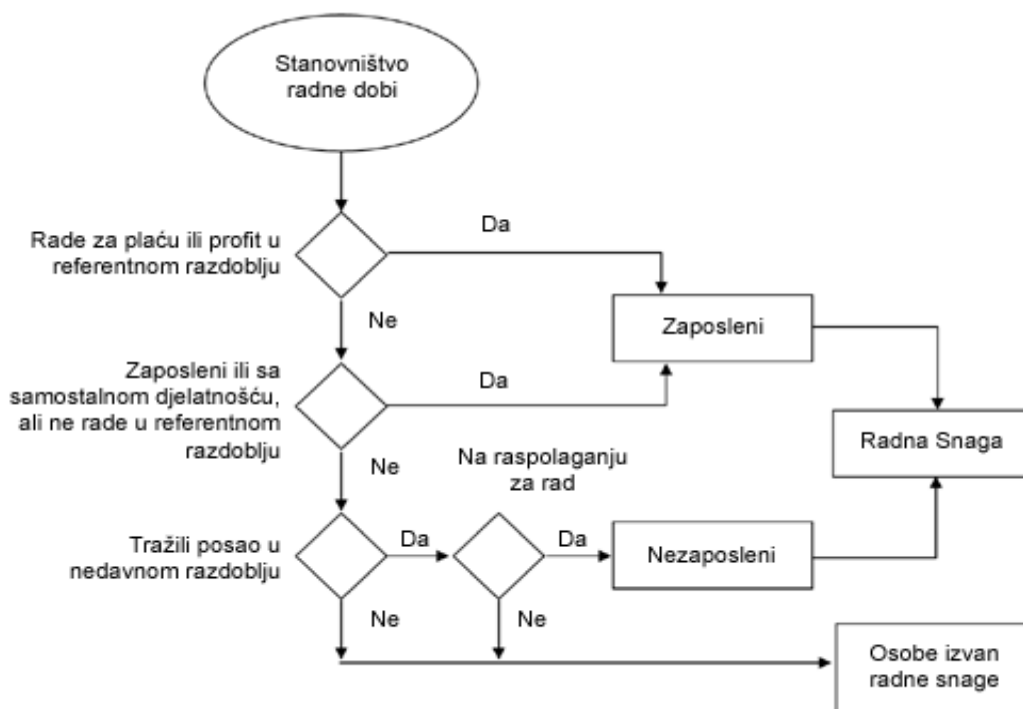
Stanovništvo radne dobi

Rade za plaću ili profit u referentnom razdoblju

Da

Ne

Zaposleni

Zaposleni ili sa samostalnom djelatnošću, ali ne rade u referentnom razdoblju

Da

Radna Snaga

Ne

Na raspolaganju za rad

Tražili posao u nedavnom razdoblju

Da

Da

Nezaposleni

Ne

Ne

Osobe izvan radne snage